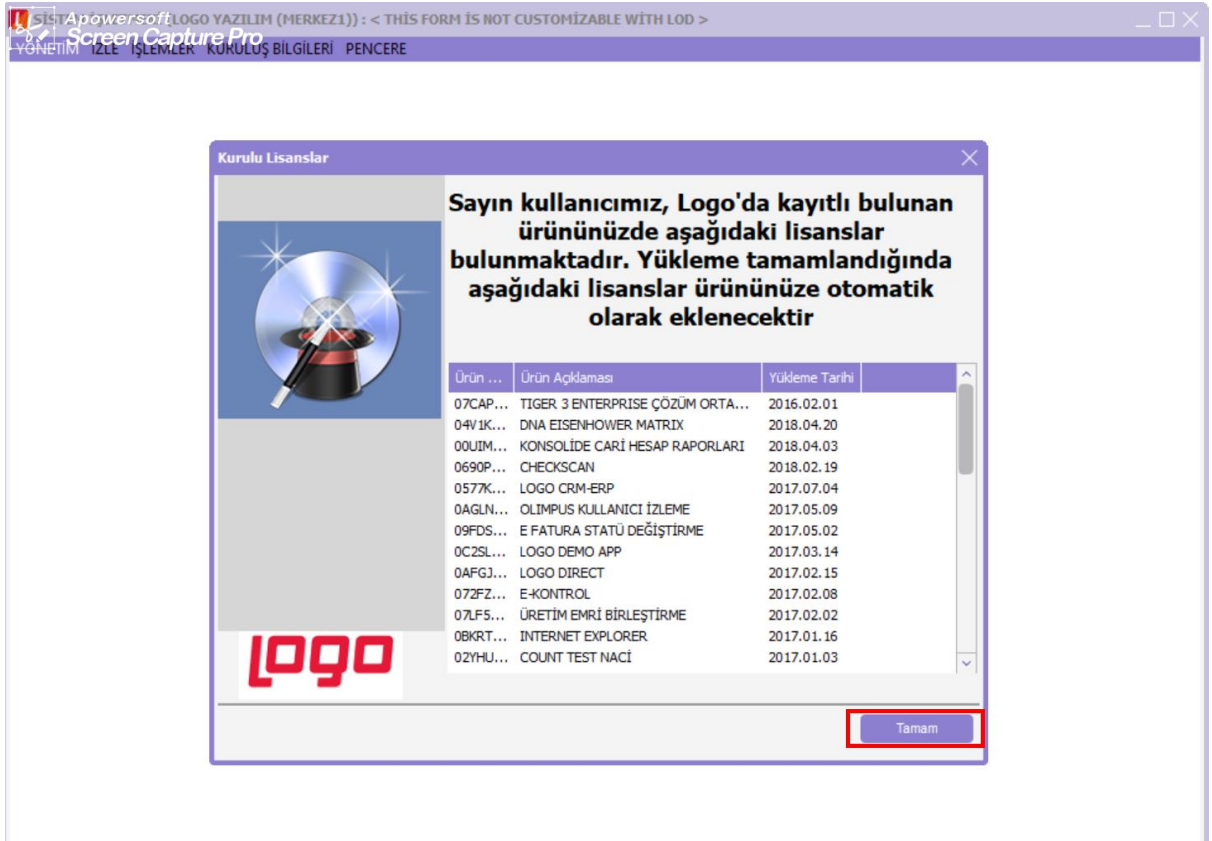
SİSTA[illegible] (LOGO YAZILIM (MERKEZ1)) : < THİS FORM İS NOT CUSTOMİZABLE WİTH LOD >

Apowersoft
Screen Capture Pro

YÖNETİM İZLE İŞLEMLER KURULUŞ BİLGİLERİ PENCERE

Kurulu Lisanslar

Sayın kullanıcımız, Logo'da kayıtlı bulunan ürününüzde aşağıdaki lisanslar bulunmaktadır. Yükleme tamamlandığında aşağıdaki lisanslar ürününüze otomatik olarak eklenecektir

| Ürün ... | Ürün Açıklaması | Yükleme Tarihi |
|---|---|---|
| 07CAP... | TIGER 3 ENTERPRISE ÇÖZÜM ORTA... | 2016.02.01 |
| 04V1K... | DNA EISENHOWER MATRIX | 2018.04.20 |
| 00UIM... | KONSOLİDE CARİ HESAP RAPORLARI | 2018.04.03 |
| 0690P... | CHECKSCAN | 2018.02.19 |
| 0577K... | LOGO CRM-ERP | 2017.07.04 |
| 0AGLN... | OLIMPUS KULLANICI İZLEME | 2017.05.09 |
| 09FDS... | E FATURA STATÜ DEĞİŞTİRME | 2017.05.02 |
| 0C2SL... | LOGO DEMO APP | 2017.03.14 |
| 0AFGJ... | LOGO DIRECT | 2017.02.15 |
| 072FZ... | E-KONTROL | 2017.02.08 |
| 07LF5... | ÜRETİM EMRİ BİRLEŞTİRME | 2017.02.02 |
| 0BKRT... | INTERNET EXPLORER | 2017.01.16 |
| 02YHU... | COUNT TEST NACİ | 2017.01.03 |

logo

Tamam